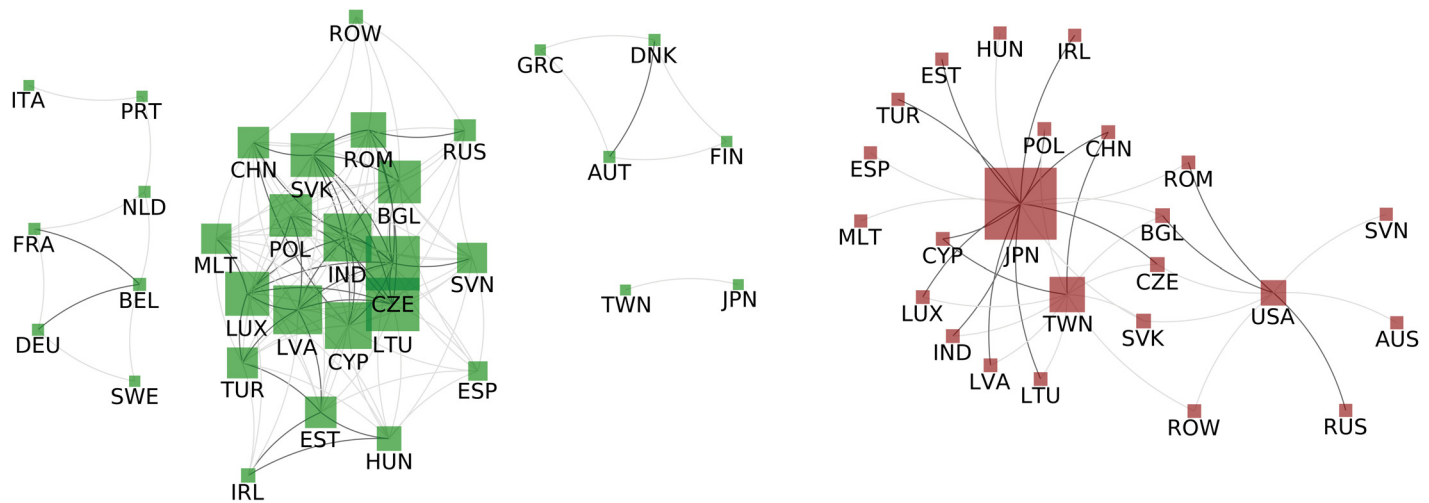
ITA
PRT
NLD
FRA
BEL
DEU
SWE

ROW
CHN
SVK
ROM
RUS
BGL
POL
MLT
IND
SVN
CZE
LUX
LVA
CYP
LTU
TUR
ESP
EST
HUN
IRL

GRC
DNK
AUT
FIN
TWN
JPN

HUN
IRL
EST
TUR
POL
CHN
ESP
ROM
MLT
JPN
BGL
SVN
CYP
CZE
LUX
TWN
USA
IND
SVK
AUS
LVA
LTU
ROW
RUS